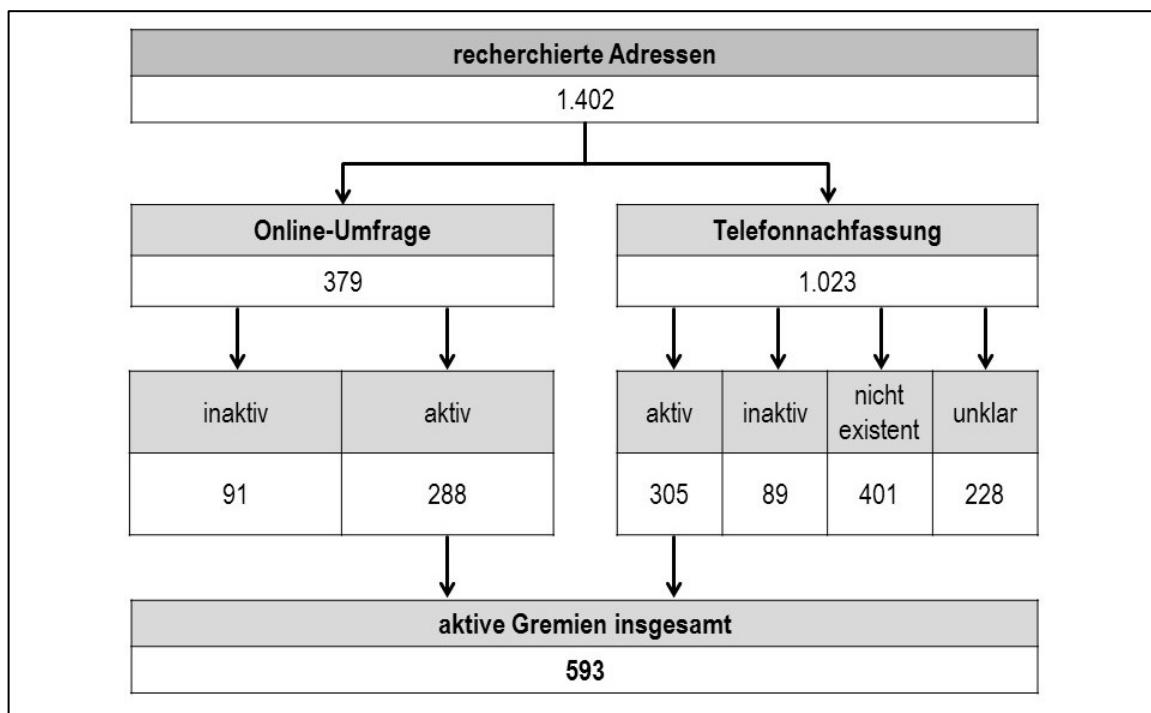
recherchierte Adressen
1.402

Online-Umfrage
379

| inaktiv | aktiv |
|---|---|
| 91 | 288 |

Telefonnachfassung
1.023

| aktiv | inaktiv | nicht existent | unklar |
|---|---|---|---|
| 305 | 89 | 401 | 228 |

aktive Gremien insgesamt
593